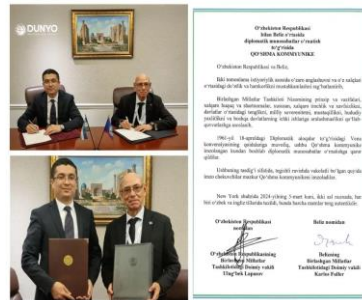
DUNYO

O'zbekiston Respublikasi
bilan Beliz o'rtasida
diplomatik munosabatlar o'rnatish
to'g'risida
QO'SHMA KOMMYUNIKE

O'zbekiston Respublikasi va Beliz,

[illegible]

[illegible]

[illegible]

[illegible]

New York shahrida 2024-yilning 3-mart kuni, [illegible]

O'zbekiston Respublikasi nomidan

Beliz nomidan

Birlashgan Millatlar Tashkilotidagi Doimiy vakil
Ulug'bek Lapasov

Belizning
Birlashgan Millatlar Tashkilotidagi Doimiy vakili
Karlos Fuller